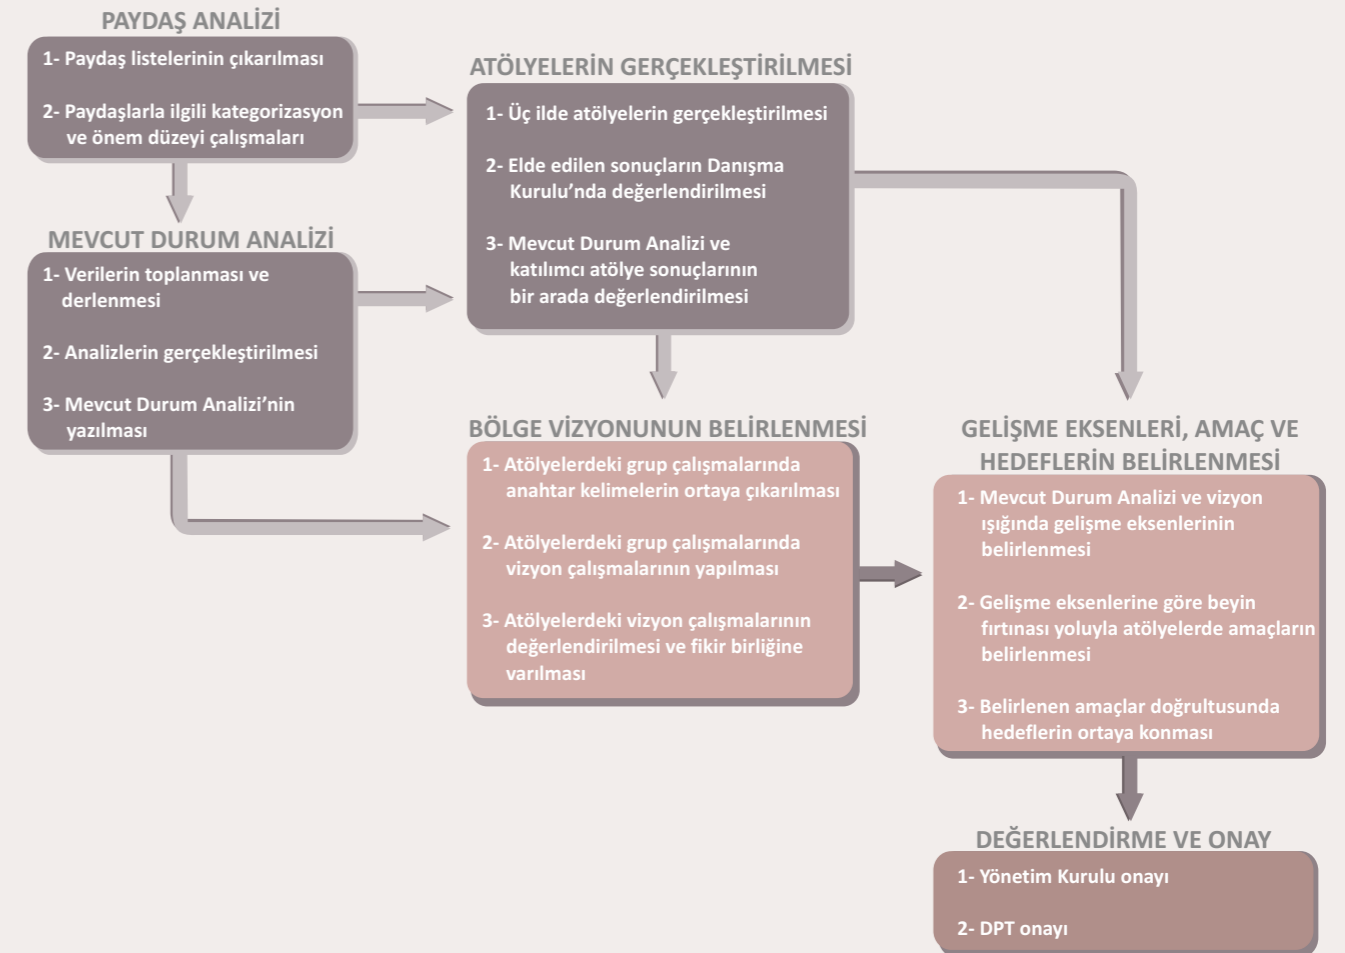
PAYDAŞ ANALİZİ

1- Paydaş listelerinin çıkarılması

2- Paydaşlarla ilgili kategorizasyon ve önem düzeyi çalışmaları

MEVCUT DURUM ANALİZİ

1- Verilerin toplanması ve derlenmesi

2- Analizlerin gerçekleştirilmesi

3- Mevcut Durum Analizi'nin yazılması

ATÖLYELERİN GERÇEKLEŞTİRİLMESİ

1- Üç ilde atölyelerin gerçekleştirilmesi

2- Elde edilen sonuçların Danışma Kurulu'nda değerlendirilmesi

3- Mevcut Durum Analizi ve katılımcı atölye sonuçlarının bir arada değerlendirilmesi

BÖLGE VİZYONUNUN BELİRLENMESİ

1- Atölyelerdeki grup çalışmalarında anahtar kelimelerin ortaya çıkarılması

2- Atölyelerdeki grup çalışmalarında vizyon çalışmalarının yapılması

3- Atölyelerdeki vizyon çalışmalarının değerlendirilmesi ve fikir birliğine varılması

GELİŞME EKSENLERİ, AMAÇ VE HEDEFLERİN BELİRLENMESİ

1- Mevcut Durum Analizi ve vizyon ışığında gelişme eksenlerinin belirlenmesi

2- Gelişme eksenlerine göre beyin fırtınası yoluyla atölyelerde amaçların belirlenmesi

3- Belirlenen amaçlar doğrultusunda hedeflerin ortaya konması

DEĞERLENDİRME VE ONAY

1- Yönetim Kurulu onayı

2- DPT onayı